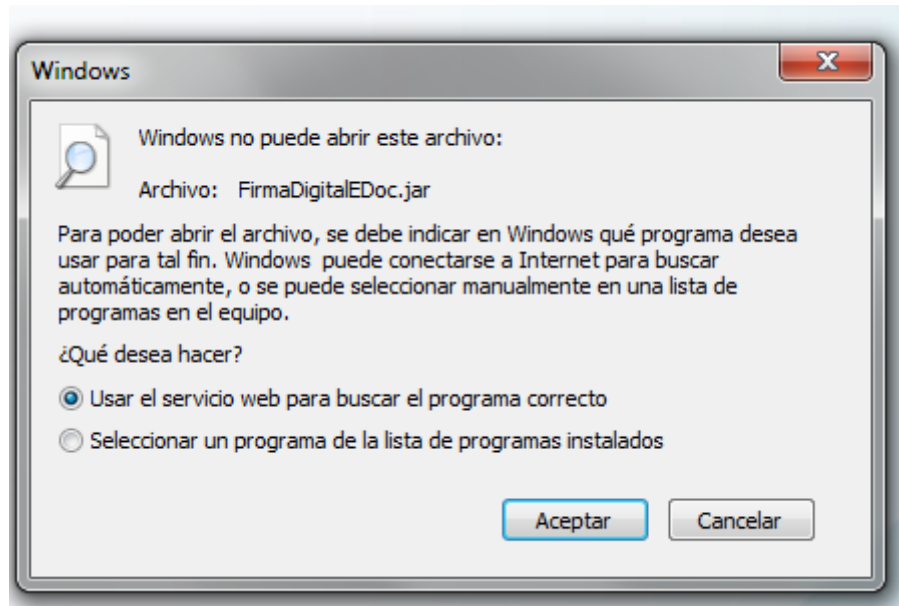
Windows

Windows no puede abrir este archivo:

Archivo: FirmaDigitalEDoc.jar

Para poder abrir el archivo, se debe indicar en Windows qué programa desea usar para tal fin. Windows puede conectarse a Internet para buscar automáticamente, o se puede seleccionar manualmente en una lista de programas en el equipo.

¿Qué desea hacer?

Usar el servicio web para buscar el programa correcto

Seleccionar un programa de la lista de programas instalados

Aceptar

Cancelar